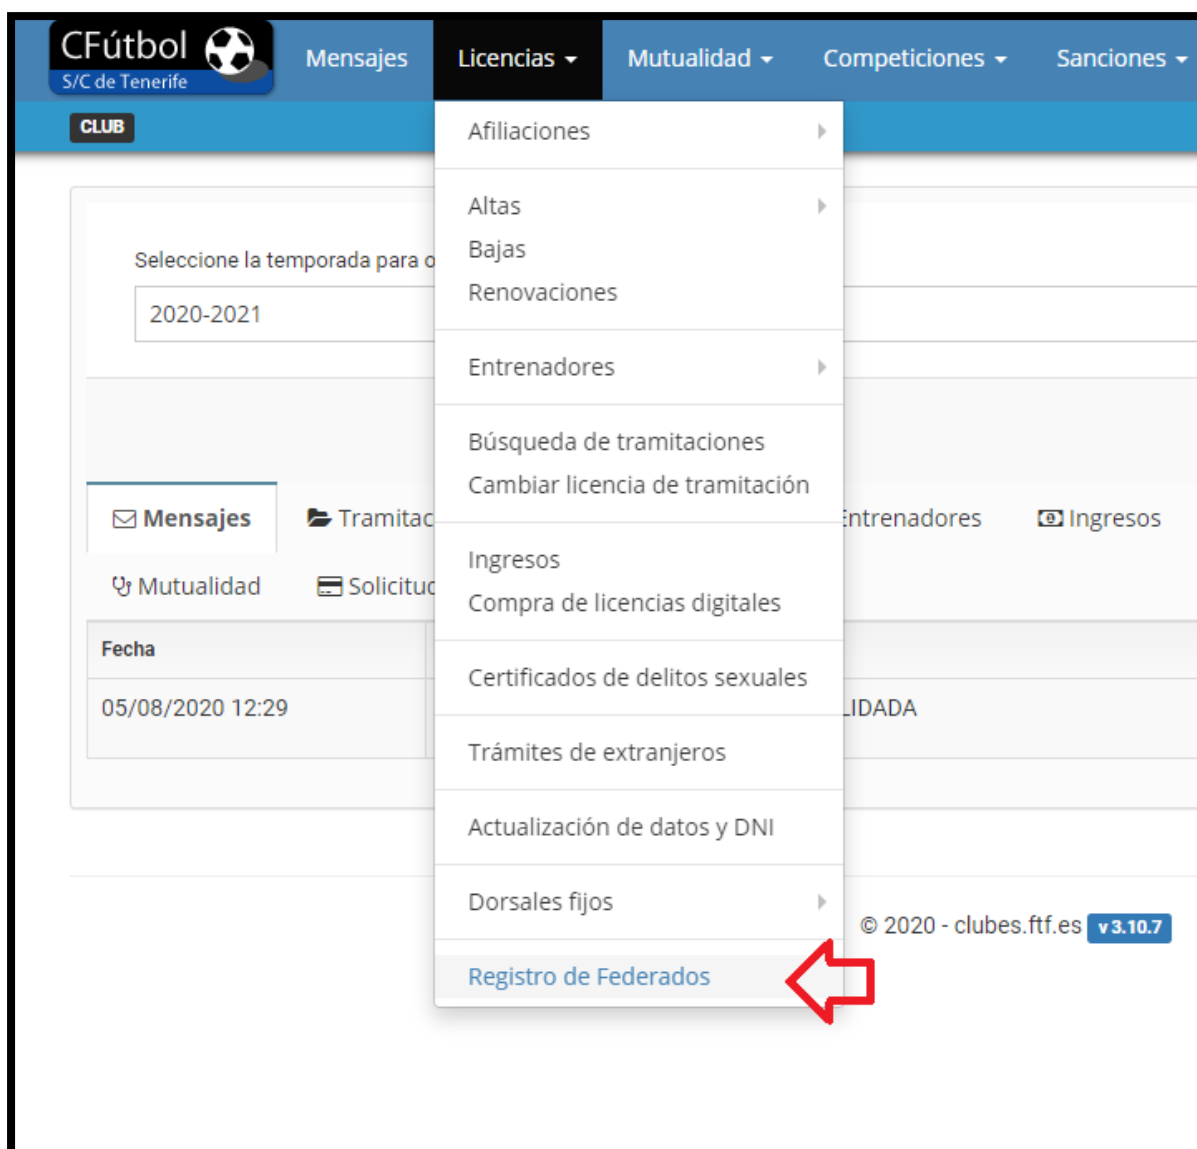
CFútbol
S/C de Tenerife

Mensajes
Licencias
Mutualidad
Competiciones
Sanciones

CLUB

Seleccione la temporada para o

2020-2021

Mensajes
Tramitac
Entrenadores
Ingresos
Mutualidad
Solicitud

| Fecha | |
|---|---|
| 05/08/2020 12:29 | IDADA |

Afiliaciones
Altas
Bajas
Renovaciones
Entrenadores
Búsqueda de tramitaciones
Cambiar licencia de tramitación
Ingresos
Compra de licencias digitales
Certificados de delitos sexuales
Trámites de extranjeros
Actualización de datos y DNI
Dorsales fijos
Registro de Federados

© 2020 - clubes.ftf.es v3.10.7